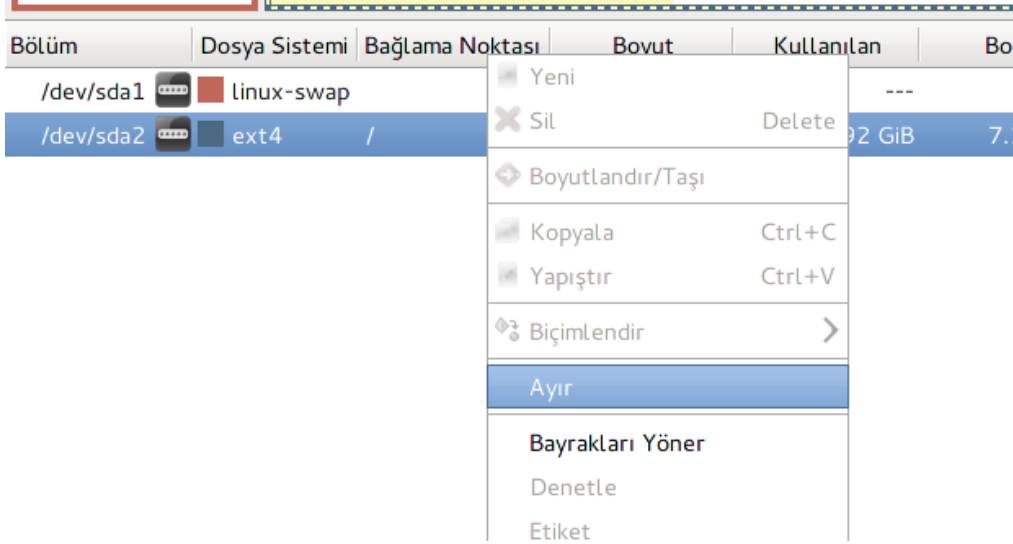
| Bölüm | Dosya Sistemi | Bağlama Noktası | Boyut | Kullanılan | Bo |
|---|---|---|---|---|---|
| /dev/sda1 | linux-swap | | | --- | |
| /dev/sda2 | ext4 | / | | 92 GiB | 7. |

Yeni
Sil Delete
Boyutlandır/Taşı
Kopyala Ctrl+C
Yapıştır Ctrl+V
Biçimlendir
Ayır
Bayrakları Yöner
Denetle
Etiket